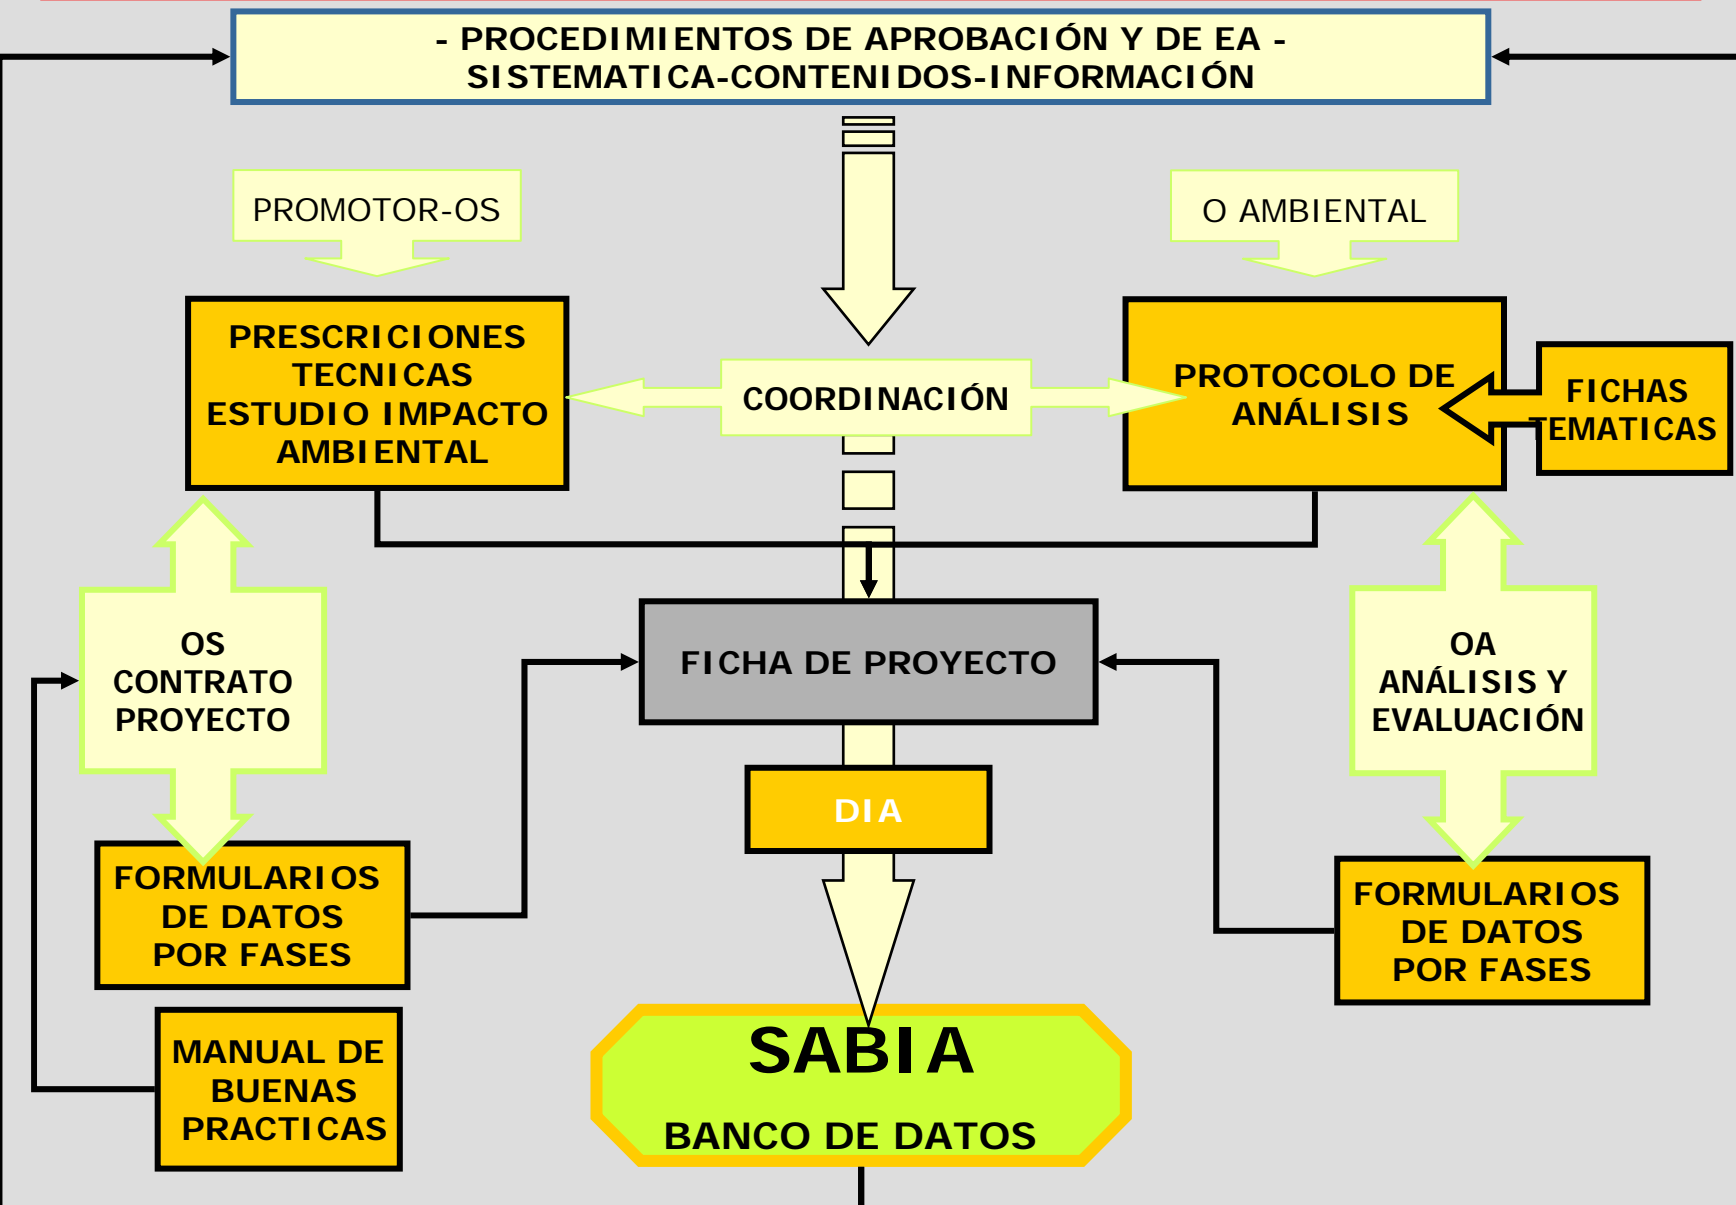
- PROCEDIMIENTOS DE APROBACIÓN Y DE EA -
SISTEMATICA-CONTENIDOS-INFORMACIÓN

PROMOTOR-OS

O AMBIENTAL

PRESCRICIONES TECNICAS ESTUDIO IMPACTO AMBIENTAL

COORDINACIÓN

PROTOCOLO DE ANÁLISIS

FICHAS TEMATICAS

OS CONTRATO PROYECTO

FICHA DE PROYECTO

OA ANÁLISIS Y EVALUACIÓN

DIA

FORMULARIOS DE DATOS POR FASES

FORMULARIOS DE DATOS POR FASES

MANUAL DE BUENAS PRACTICAS

SABIA

BANCO DE DATOS